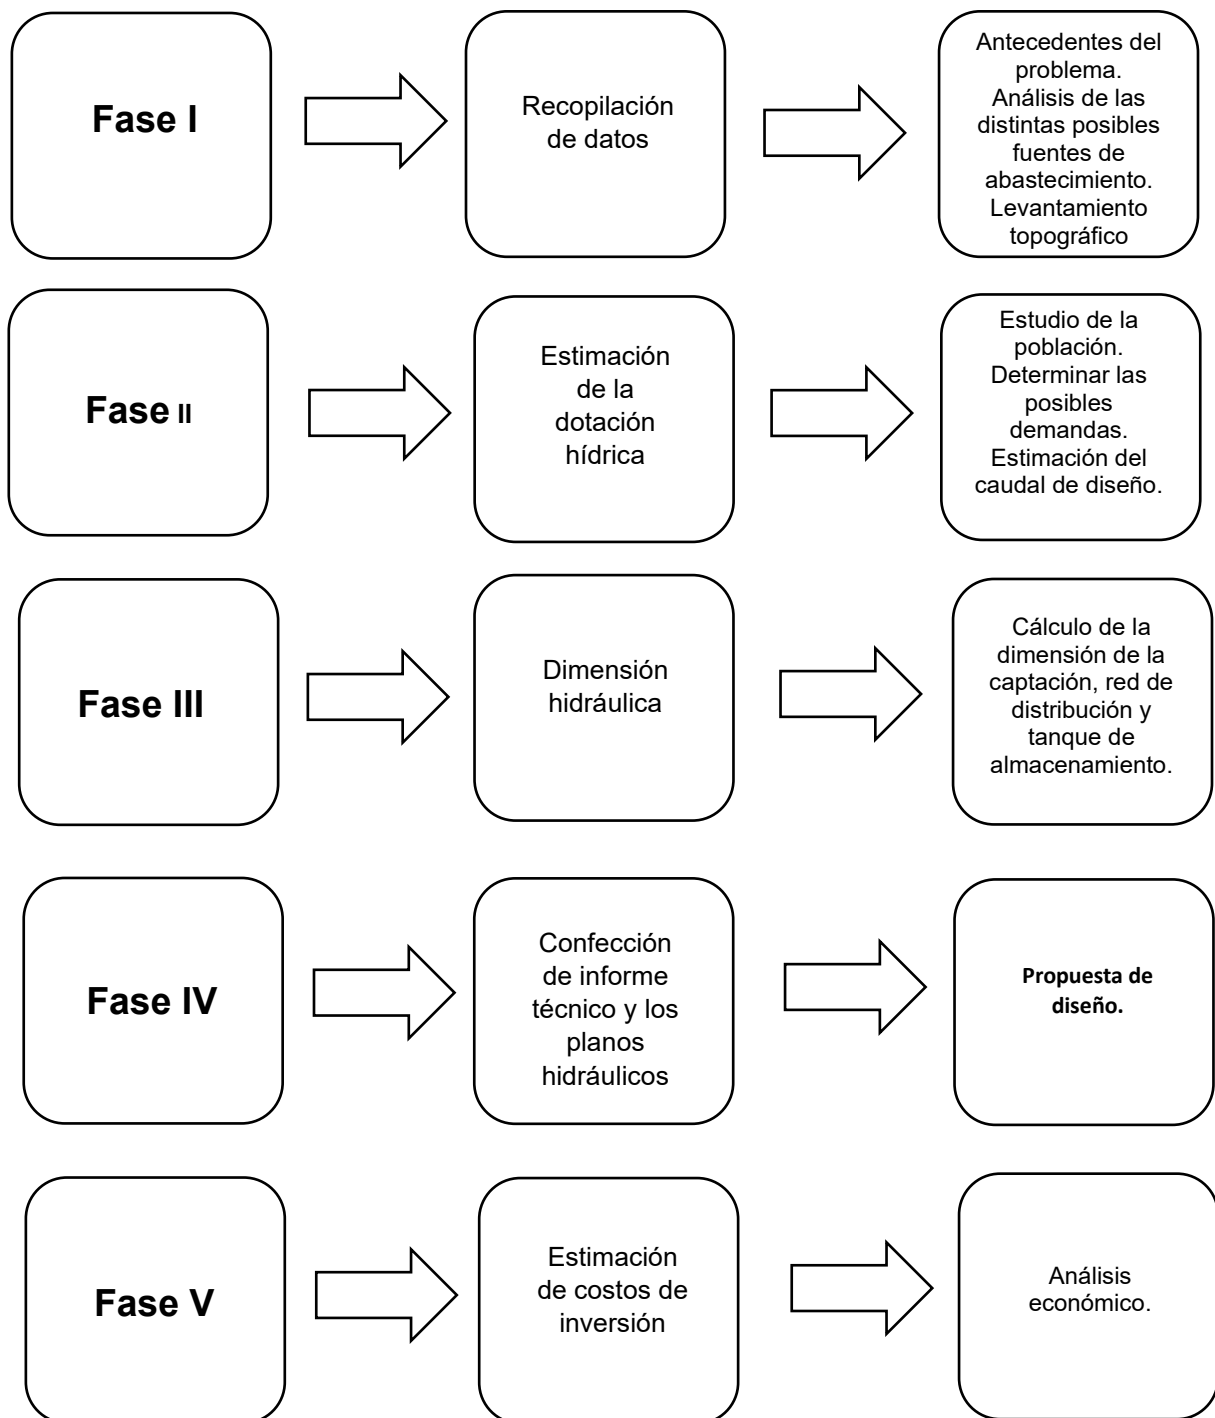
Fase I

Recopilación de datos

Antecedentes del problema. Análisis de las distintas posibles fuentes de abastecimiento. Levantamiento topográfico

Fase II

Estimación de la dotación hídrica

Estudio de la población. Determinar las posibles demandas. Estimación del caudal de diseño.

Fase III

Dimensión hidráulica

Cálculo de la dimensión de la captación, red de distribución y tanque de almacenamiento.

Fase IV

Confección de informe técnico y los planos hidráulicos

Propuesta de diseño.

Fase V

Estimación de costos de inversión

Análisis económico.